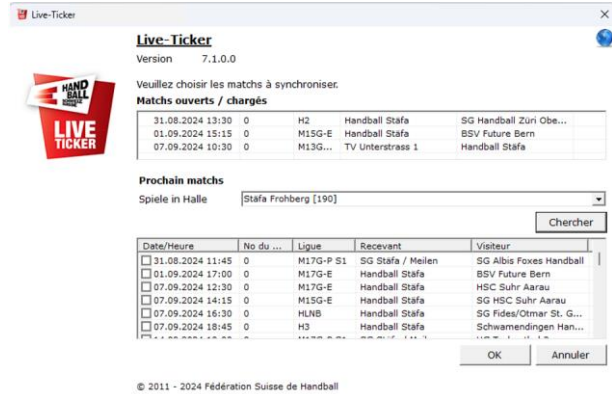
Live-Ticker

HAND BALL SCHWEIZ SUISSE

LIVE TICKER

Live-Ticker
Version 7.1.0.0

Veuillez choisir les matchs à synchroniser.
Matchs ouverts / chargés

| | | | | |
|---|---|---|---|---|
| 31.08.2024 13:30 | 0 | H2 | Handball Stäfa | SG Handball Züri Obe... |
| 01.09.2024 15:15 | 0 | M15G-E | Handball Stäfa | BSV Future Bern |
| 07.09.2024 10:30 | 0 | M13G... | TV Unterstrass 1 | Handball Stäfa |

Prochain matchs
Spiele in Halle Stäfa Frohberg [190]

Chercher

| Date/Heure | No du ... | Ligue | Recevant | Visiteur |
|---|---|---|---|---|
| 31.08.2024 11:45 | 0 | M17G-P S1 | SG Stäfa / Meilen | SG Albis Foxes Handball |
| 01.09.2024 17:00 | 0 | M17G-E | Handball Stäfa | BSV Future Bern |
| 07.09.2024 12:30 | 0 | M17G-E | Handball Stäfa | HSC Suhr Aarau |
| 07.09.2024 14:15 | 0 | M15G-E | Handball Stäfa | SG HSC Suhr Aarau |
| 07.09.2024 16:30 | 0 | HLNB | Handball Stäfa | SG Fides/Otmar St. G... |
| 07.09.2024 18:45 | 0 | H3 | Handball Stäfa | Schwamendingen Han... |
| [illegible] | | | | |

OK Annuler

© 2011 - 2024 Fédération Suisse de Handball